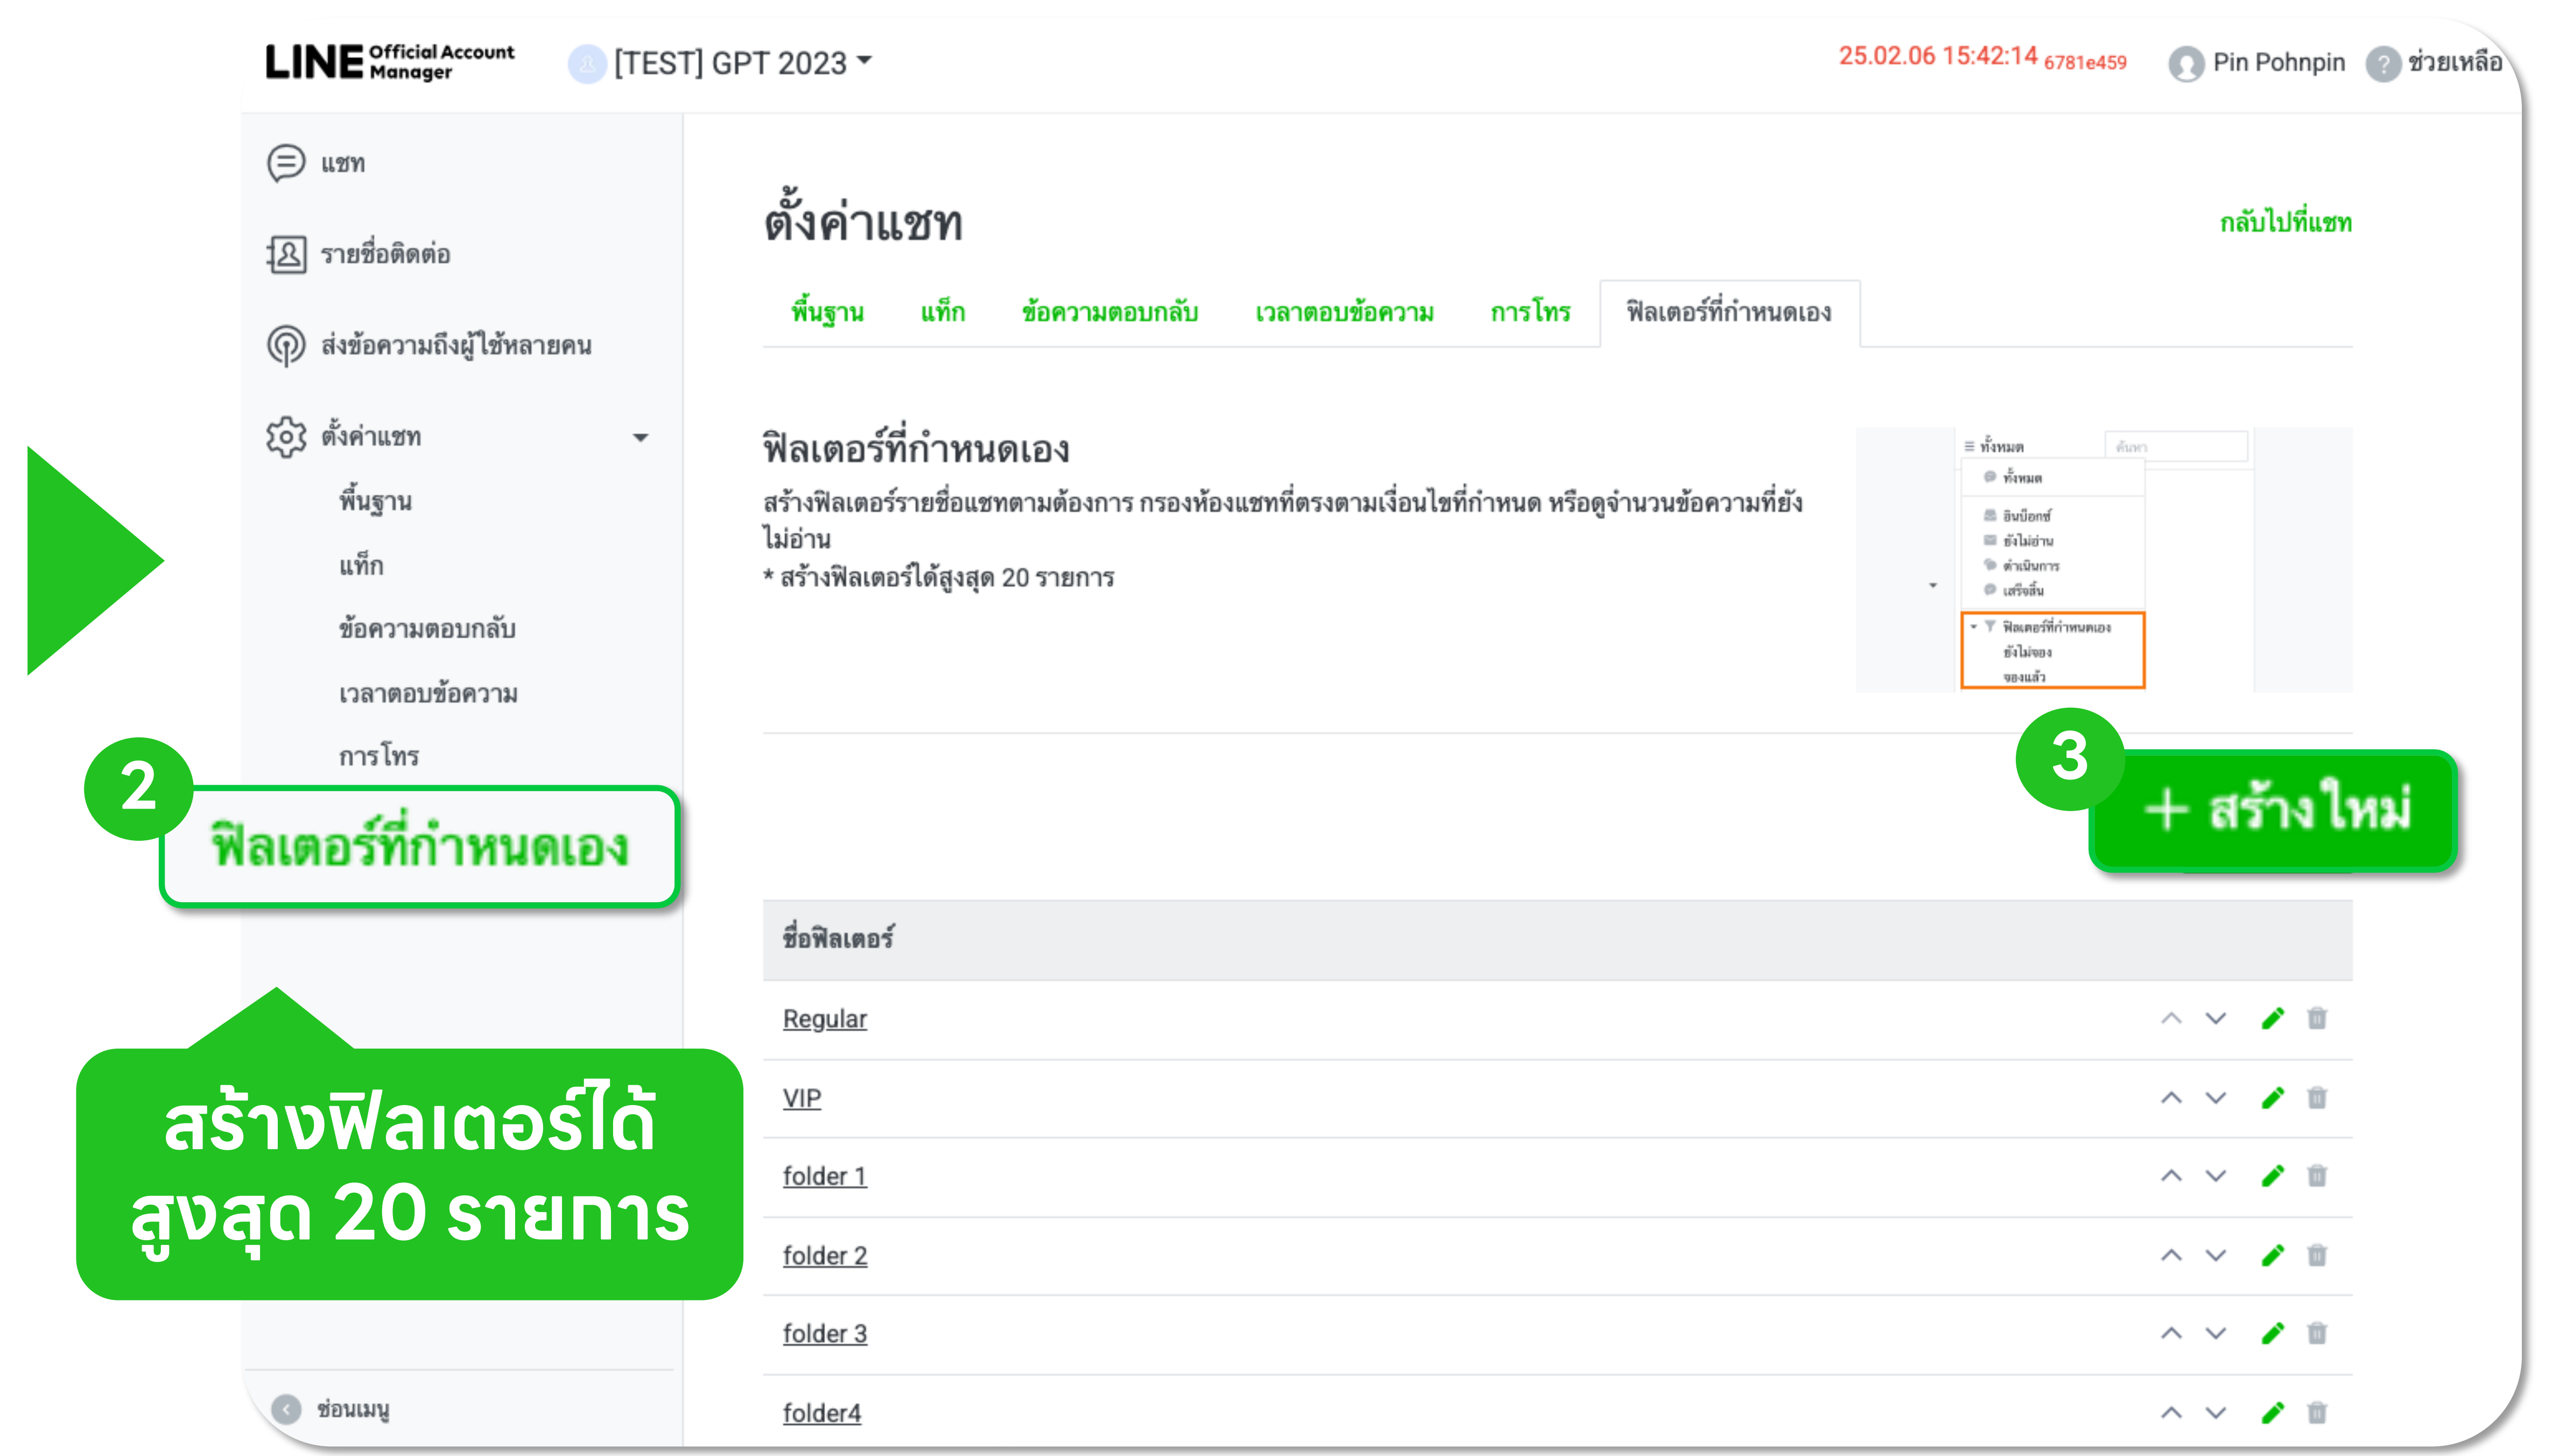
LINE Official Account Manager

[TEST] GPT 2023

25.02.06 15:42:14 6781e459

Pin Pohnpin

ช่วยเหลือ

แชท

รายชื่อติดต่อ

ส่งข้อความถึงผู้ใช้หลายคน

ตั้งค่าแชท

พื้นฐาน

แท็ก

ข้อความตอบกลับ

เวลาตอบข้อความ

การโทร

2

ฟิลเตอร์ที่กำหนดเอง

สร้างฟิลเตอร์ได้สูงสุด 20 รายการ

ซ่อนเมนู

ตั้งค่าแชท

กลับไปที่แชท

พื้นฐาน | แท็ก | ข้อความตอบกลับ | เวลาตอบข้อความ | การโทร | ฟิลเตอร์ที่กำหนดเอง

ฟิลเตอร์ที่กำหนดเอง

สร้างฟิลเตอร์รายชื่อแชทตามต้องการ กรองห้องแชทที่ตรงตามเงื่อนไขที่กำหนด หรือดูจำนวนข้อความที่ยังไม่อ่าน

* สร้างฟิลเตอร์ได้สูงสุด 20 รายการ

ทั้งหมด

ค้นหา

ทั้งหมด

อินบ็อกซ์

ยังไม่อ่าน

ดำเนินการ

เสร็จสิ้น

ฟิลเตอร์ที่กำหนดเอง

ยังไม่จอง

จองแล้ว

3

+ สร้างใหม่

| ชื่อฟิลเตอร์ |
|---|
| Regular |
| VIP |
| folder 1 |
| folder 2 |
| folder 3 |
| folder4 |